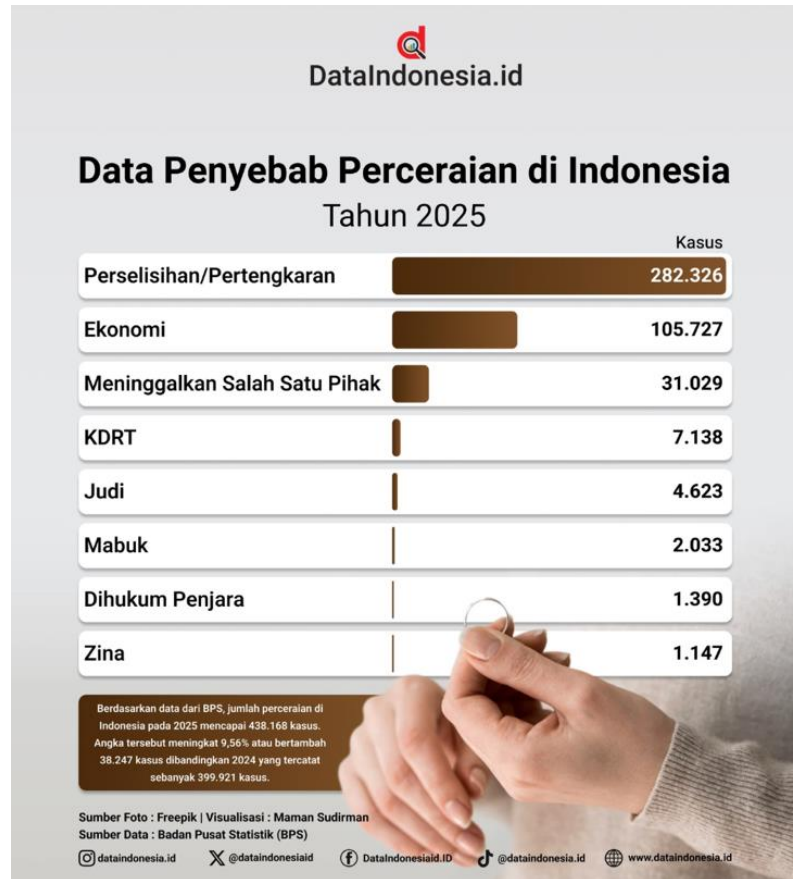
DataIndonesia.id

Data Penyebab Perceraian di Indonesia
Tahun 2025

| | Kasus |
|---|---|
| Perselisihan/Pertengkaran | 282.326 |
| Ekonomi | 105.727 |
| Meninggalkan Salah Satu Pihak | 31.029 |
| KDRT | 7.138 |
| Judi | 4.623 |
| Mabuk | 2.033 |
| Dihukum Penjara | 1.390 |
| Zina | 1.147 |

Berdasarkan data dari BPS, jumlah perceraian di Indonesia pada 2025 mencapai 438.168 kasus. Angka tersebut meningkat 9,56% atau bertambah 38.247 kasus dibandingkan 2024 yang tercatat sebanyak 399.921 kasus.

Sumber Foto : Freepik | Visualisasi : Maman Sudirman
Sumber Data : Badan Pusat Statistik (BPS)

dataindonesia.id @dataindonesiaid DataIndonesiaid.ID @dataindonesia.id www.dataindonesia.id